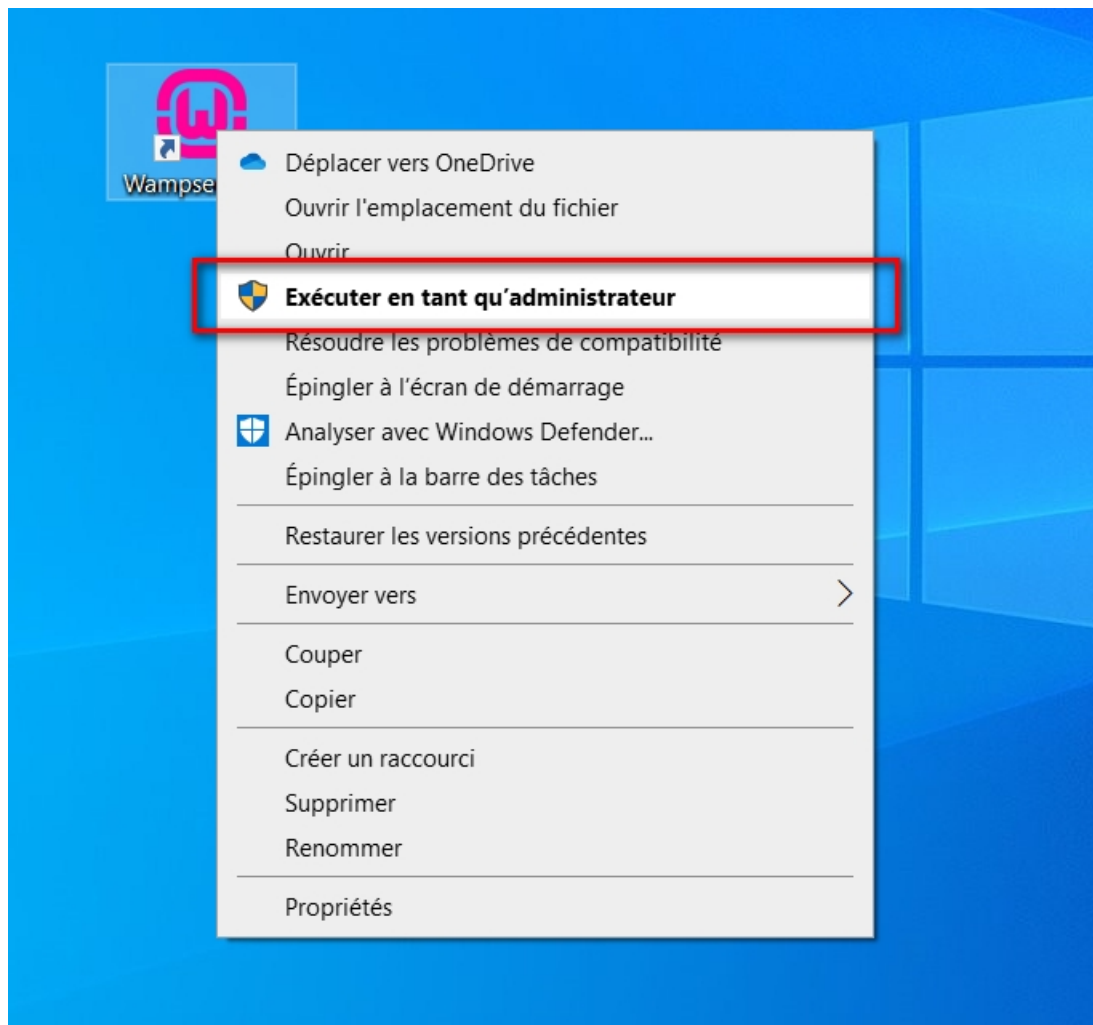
Wampse

Déplacer vers OneDrive
Ouvrir l'emplacement du fichier
Ouvrir
Exécuter en tant qu'administrateur
Résoudre les problèmes de compatibilité
Épingler à l'écran de démarrage
Analyser avec Windows Defender...
Épingler à la barre des tâches

Restaurer les versions précédentes

Envoyer vers

Couper
Copier

Créer un raccourci
Supprimer
Renommer

Propriétés